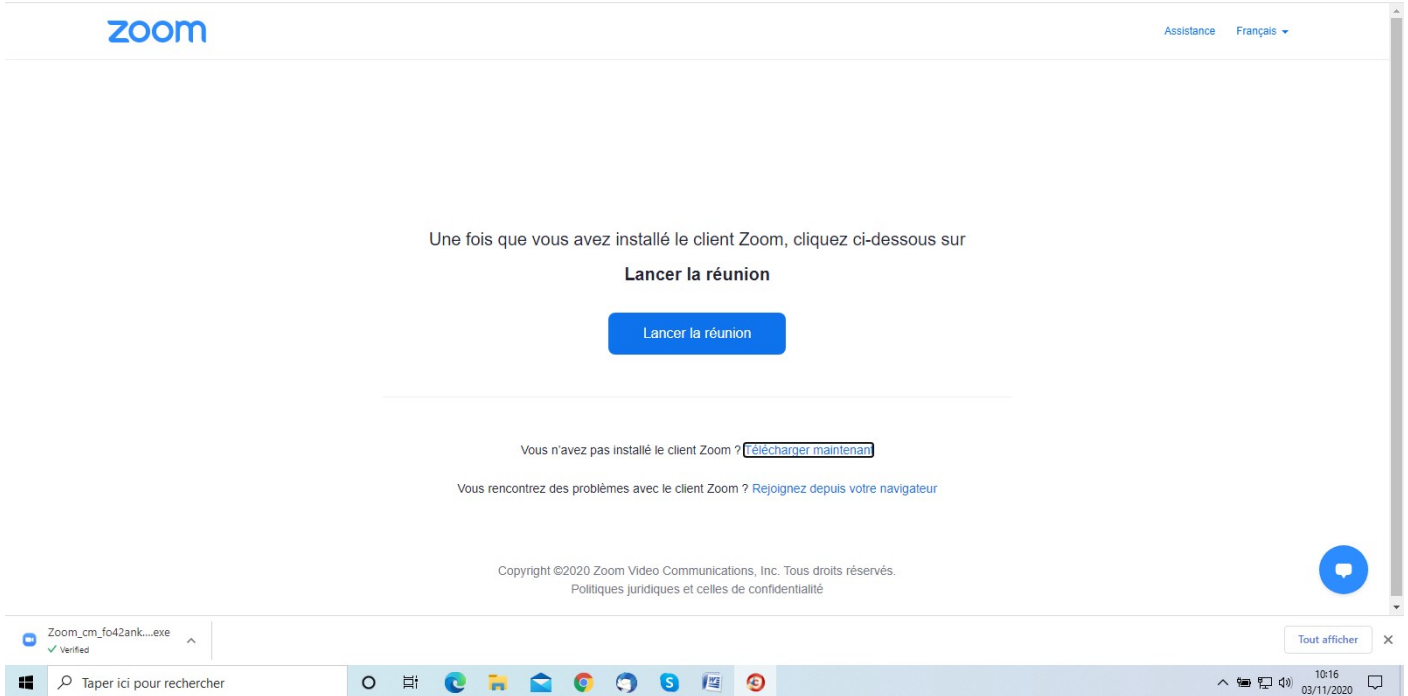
zoom

Assistance Français

Une fois que vous avez installé le client Zoom, cliquez ci-dessous sur

**Lancer la réunion**

Lancer la réunion

Vous n'avez pas installé le client Zoom ? Télécharger maintenant

Vous rencontrez des problèmes avec le client Zoom ? Rejoignez depuis votre navigateur

Copyright ©2020 Zoom Video Communications, Inc. Tous droits réservés.
Politiques juridiques et celles de confidentialité

Zoom_cm_fo42ank....exe
✓ Verified

Tout afficher

Taper ici pour rechercher

10:16
03/11/2020